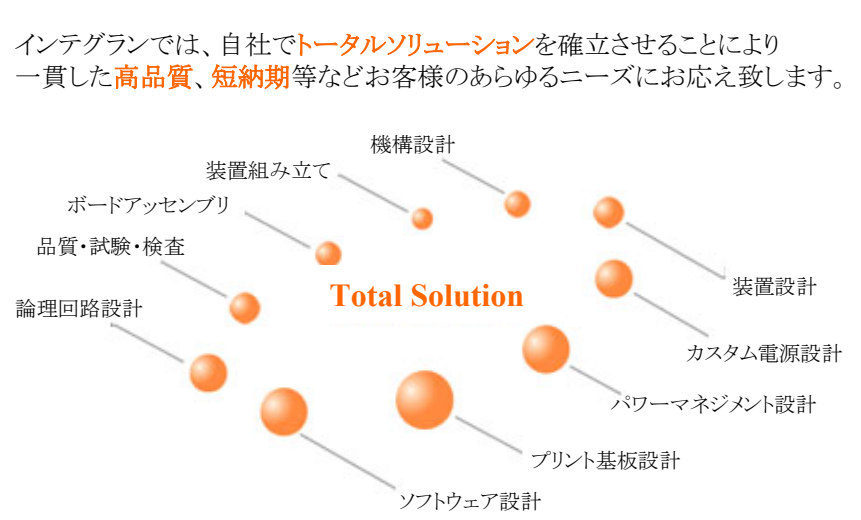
インテグランでは、自社でトータルソリューションを確立させることにより一貫した高品質、短納期等などお客様のあらゆるニーズにお応え致します。

機構設計

装置組み立て

ボードアッセンブリ

品質・試験・検査

論理回路設計

Total Solution

装置設計

カスタム電源設計

パワーマネジメント設計

プリント基板設計

ソフトウェア設計